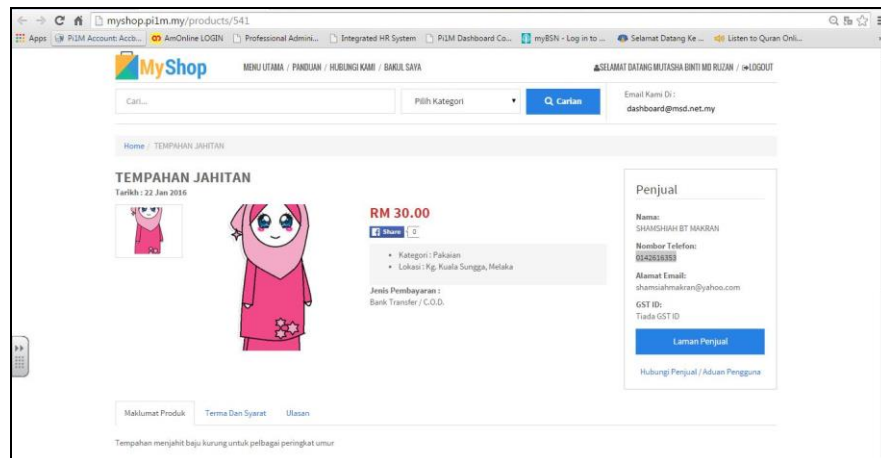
myshop.pi1m.my/products/541

Apps Pi1M Account: Accb... AmOnline LOGIN Professional Admini... Integrated HR System Pi1M Dashboard Co... myBSN - Log in to ... Selamat Datang Ke ... Listen to Quran Onli...

MyShop

MENU UTAMA / PANDUAN / HUBUNGI KAMI / BAKUL SAYA

SELAMAT DATANG MUTASHA BINTI MD RUZAN / LOGOUT

Cari...

Pilih Kategori

Carian

Email Kami Di :
dashboard@msd.net.my

Home / TEMPAHAN JAHITAN

TEMPAHAN JAHITAN
Tarikh : 22 Jan 2016

RM 30.00

Share 0

• Kategori : Pakaian
• Lokasi : Kg. Kuala Sungga, Melaka

Jenis Pembayaran :
Bank Transfer / C.O.D.

Penjual

Nama:
SHAMSHIAH BT MAKRAN

Nombor Telefon:
0142616353

Alamat Email:
shamsiahmakran@yahoo.com

GST ID:
Tiada GST ID

Laman Penjual

Hubungi Penjual / Aduan Pengguna

Maklumat Produk Terma Dan Syarat Ulasan

Tempahan menjahit baju kurung untuk pelbagai peringkat umur